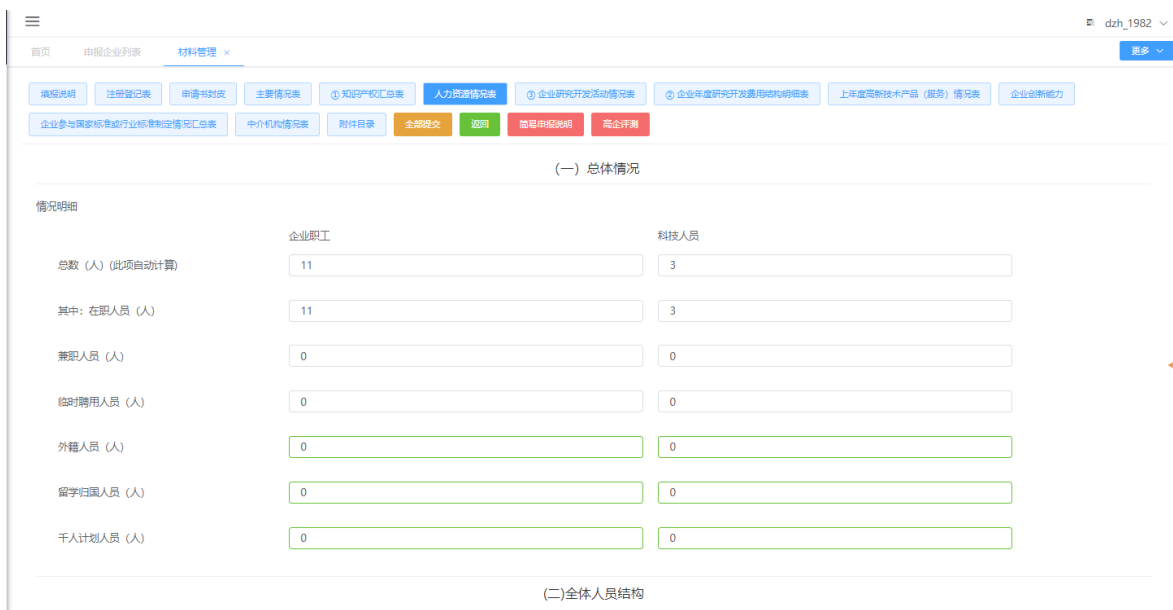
dzh_1982

首页 申报企业列表 材料管理 ×

更多

填报说明 注册登记表 申请书封皮 主要情况表 ① 知识产权汇总表 人力资源情况表 ③ 企业研究开发活动情况表 ② 企业年度研究开发费用结构明细表 上年度高新技术产品（服务）情况表 企业创新能力

企业参与国家标准或行业标准制定情况汇总表 中介机构情况表 附件目录 全部提交 返回 简易申报说明 高企评测

（一）总体情况

情况明细

| | 企业职工 | 科技人员 |
|---|---|---|
| 总数（人）(此项自动计算) | 11 | 3 |
| 其中：在职人员（人） | 11 | 3 |
| 兼职人员（人） | 0 | 0 |
| 临时聘用人员（人） | 0 | 0 |
| 外籍人员（人） | 0 | 0 |
| 留学归国人员（人） | 0 | 0 |
| 千人计划人员（人） | 0 | 0 |

(二)全体人员结构